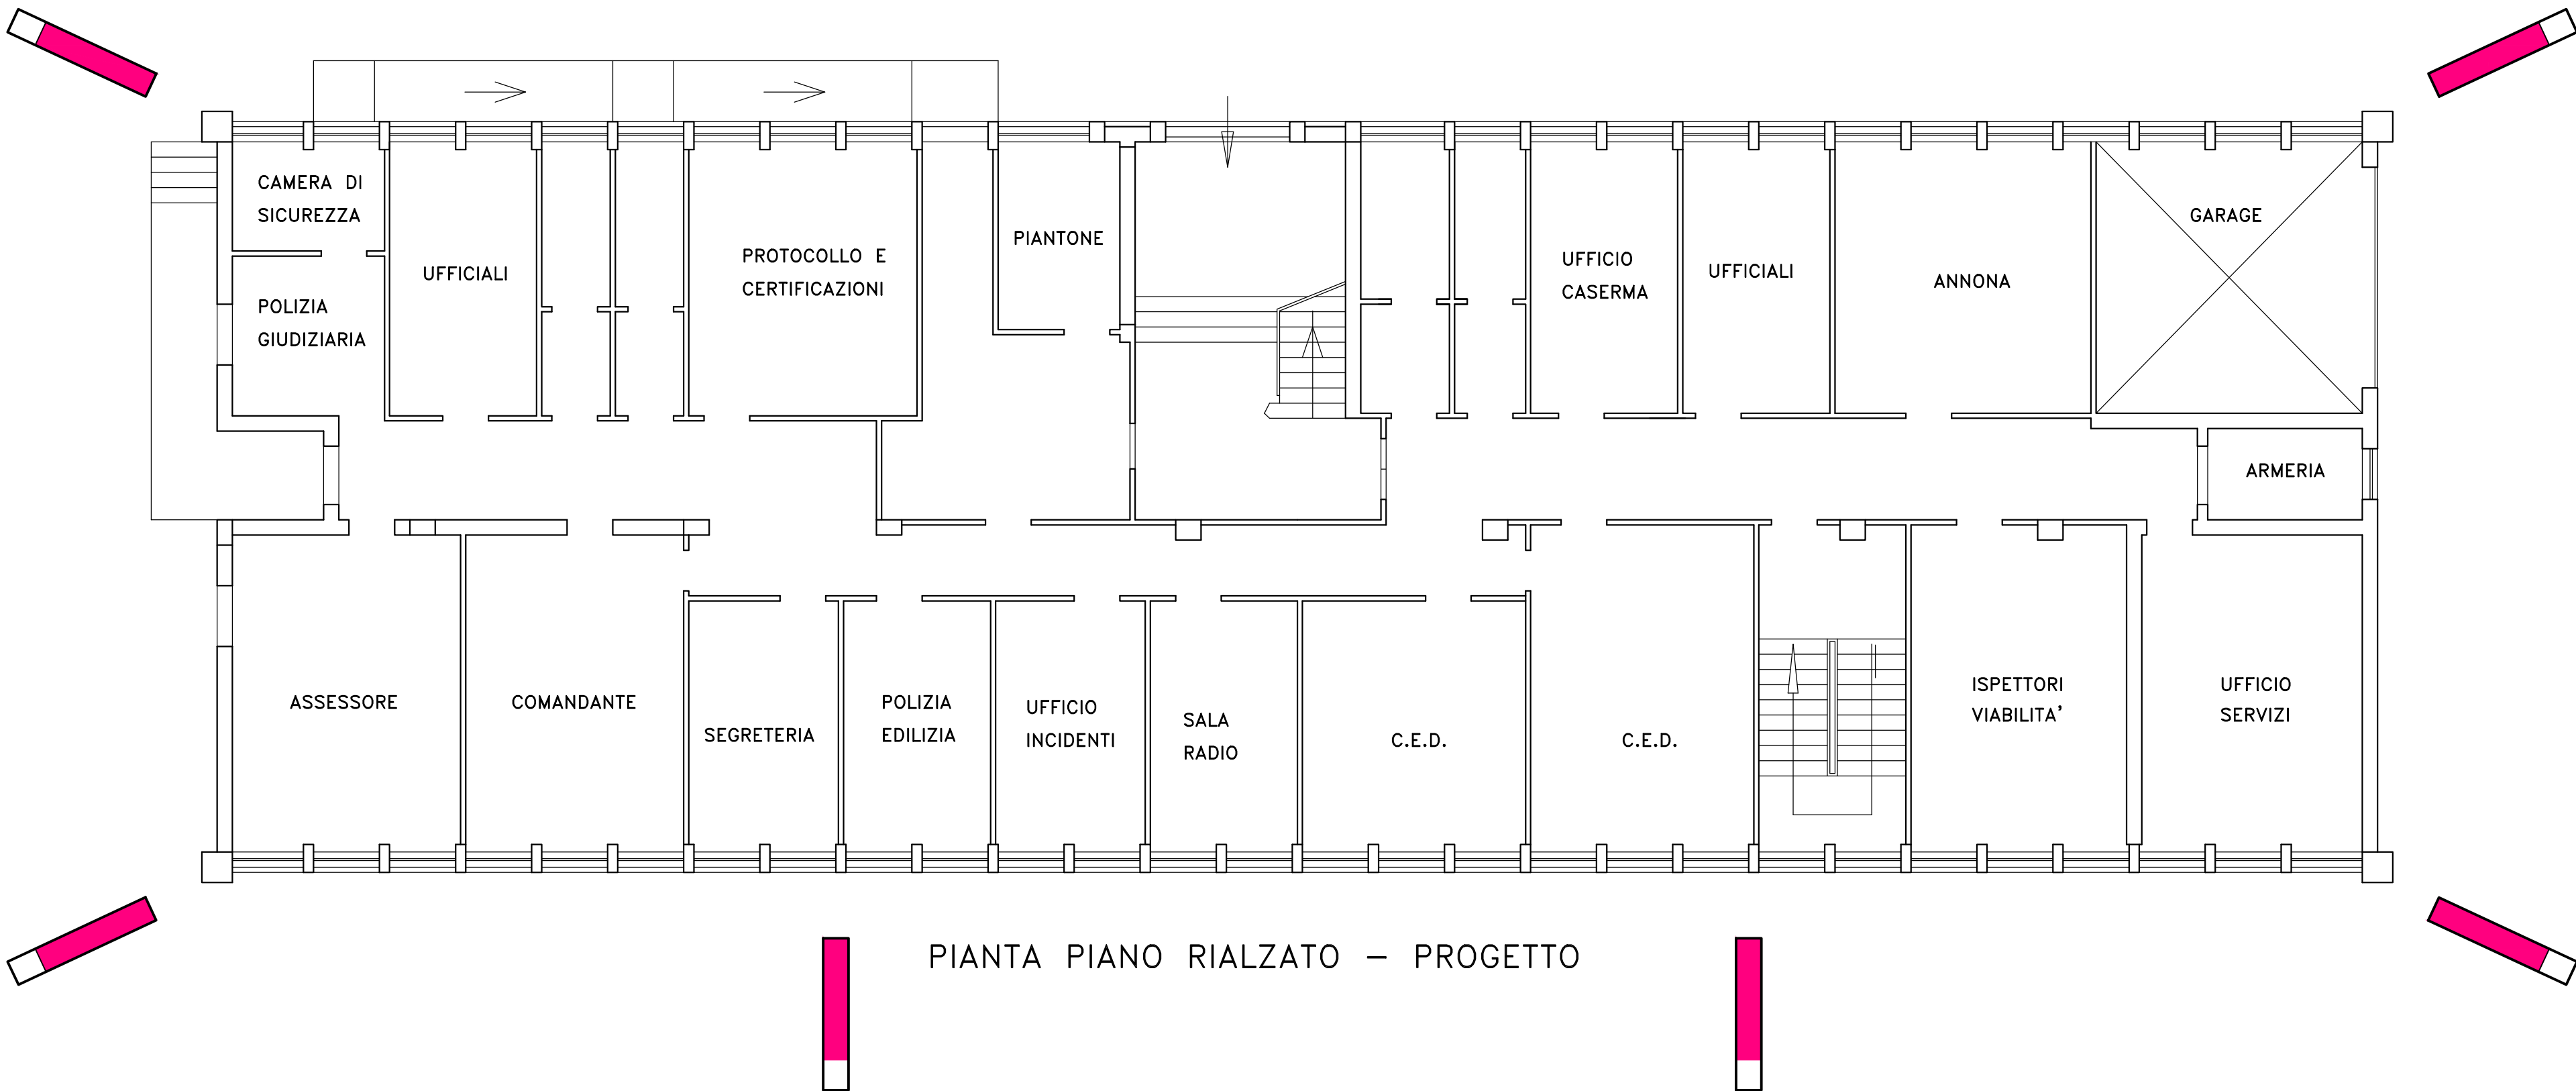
CAMERA DI SICUREZZA

UFFICIALI

PROTOCOLLO E CERTIFICAZIONI

PIANTONE

UFFICIO CASERMA

UFFICIALI

ANNONA

GARAGE

POLIZIA GIUDIZIARIA

ARMERIA

ASSESSORE

COMANDANTE

SEGRETERIA

POLIZIA EDILIZIA

UFFICIO INCIDENTI

SALA RADIO

C.E.D.

C.E.D.

ISPETTORI VIABILITA'

UFFICIO SERVIZI

PIANTA PIANO RIALZATO – PROGETTO